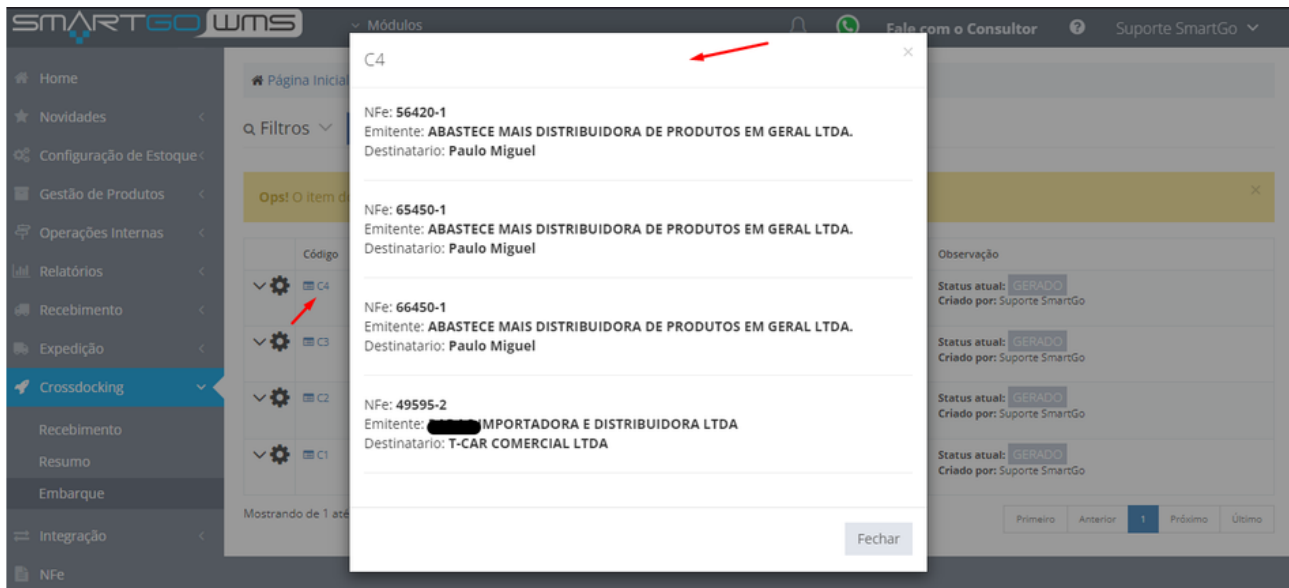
SMARTGO WMS
Módulos
Fale com o Consultor
Suporte SmartGo

Home
Novidades
Configuração de Estoque
Gestão de Produtos
Operações Internas
Relatórios
Recebimento
Expedição
Crossdocking
Recebimento
Resumo
Embarque
Integração
NFe

Página Inicial
Filtros
Ops! O item d

| | Código | Observação |
|---|---|---|
| | C4 | Status atual: GERADO Criado por: Suporte SmartGo |
| | C3 | Status atual: GERADO Criado por: Suporte SmartGo |
| | C2 | Status atual: GERADO Criado por: Suporte SmartGo |
| | C1 | Status atual: GERADO Criado por: Suporte SmartGo |

Mostrando de 1 até

Primeiro Anterior 1 Próximo Último

C4

NFe: 56420-1
Emitente: ABASTECE MAIS DISTRIBUIDORA DE PRODUTOS EM GERAL LTDA.
Destinatario: Paulo Miguel

NFe: 65450-1
Emitente: ABASTECE MAIS DISTRIBUIDORA DE PRODUTOS EM GERAL LTDA.
Destinatario: Paulo Miguel

NFe: 66450-1
Emitente: ABASTECE MAIS DISTRIBUIDORA DE PRODUTOS EM GERAL LTDA.
Destinatario: Paulo Miguel

NFe: 49595-2
Emitente: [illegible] IMPORTADORA E DISTRIBUIDORA LTDA
Destinatario: T-CAR COMERCIAL LTDA

Fechar